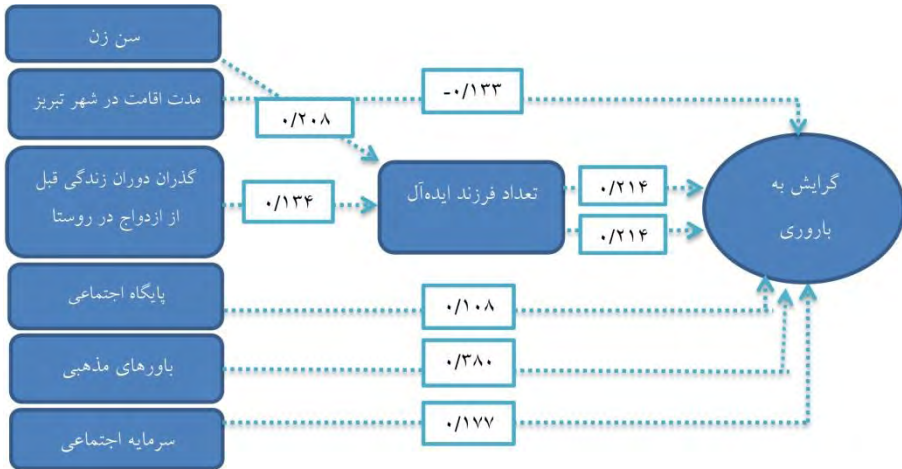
سن زن

مدت اقامت در شهر تبریز

-۰/۱۳۳

۰/۲۰۸

گذران دوران زندگی قبل از ازدواج در روستا

۰/۱۳۴

تعداد فرزند ایده‌آل

۰/۲۱۴

۰/۲۱۴

گرایش به باروری

پایگاه اجتماعی

۰/۱۰۸

باورهای مذهبی

۰/۳۸۰

سرمایه اجتماعی

۰/۱۷۷